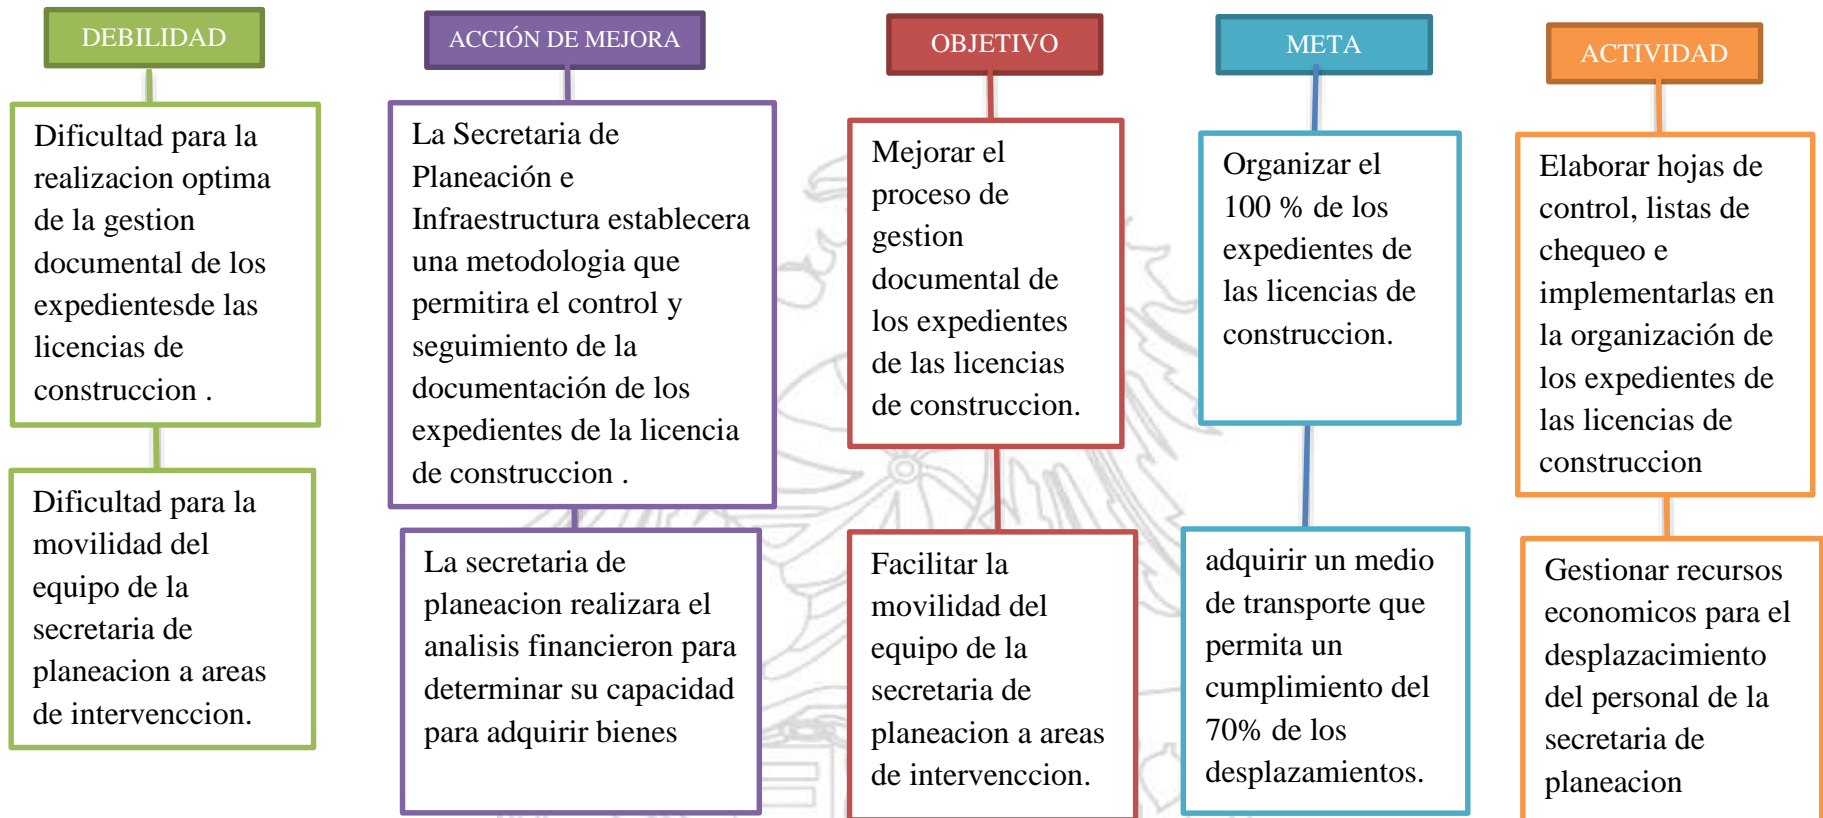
DEBILIDAD

Dificultad para la realizacion optima de la gestion documental de los expedientesde las licencias de construccion .

Dificultad para la movilidad del equipo de la secretaria de planeacion a areas de intervenccion.

ACCIÓN DE MEJORA

La Secretaria de Planeación e Infraestructura establecera una metodologia que permitira el control y seguimiento de la documentación de los expedientes de la licencia de construccion .

La secretaria de planeacion realizara el analisis financieron para determinar su capacidad para adquirir bienes

OBJETIVO

Mejorar el proceso de gestion documental de los expedientes de las licencias de construccion.

Facilitar la movilidad del equipo de la secretaria de planeacion a areas de intervenccion.

META

Organizar el 100 % de los expedientes de las licencias de construccion.

adquirir un medio de transporte que permita un cumplimiento del 70% de los desplazamientos.

ACTIVIDAD

Elaborar hojas de control, listas de chequeo e implementarlas en la organización de los expedientes de las licencias de construccion

Gestionar recursos economicos para el desplazacimiento del personal de la secretaria de planeacion